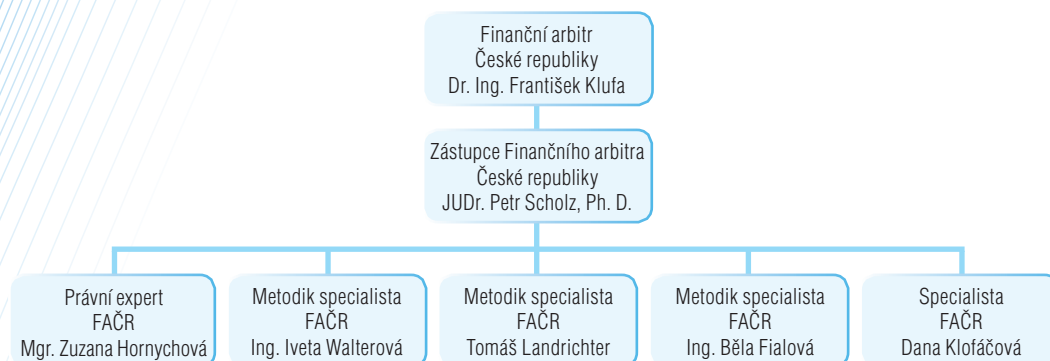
Finanční arbitr
České republiky
Dr. Ing. František Klufa

Zástupce Finančního arbitra
České republiky
JUDr. Petr Scholz, Ph. D.

Právní expert
FAČR
Mgr. Zuzana Hornychová

Metodik specialista
FAČR
Ing. Iveta Walterová

Metodik specialista
FAČR
Tomáš Landrichter

Metodik specialista
FAČR
Ing. Běla Fialová

Specialista
FAČR
Dana Klofáčová